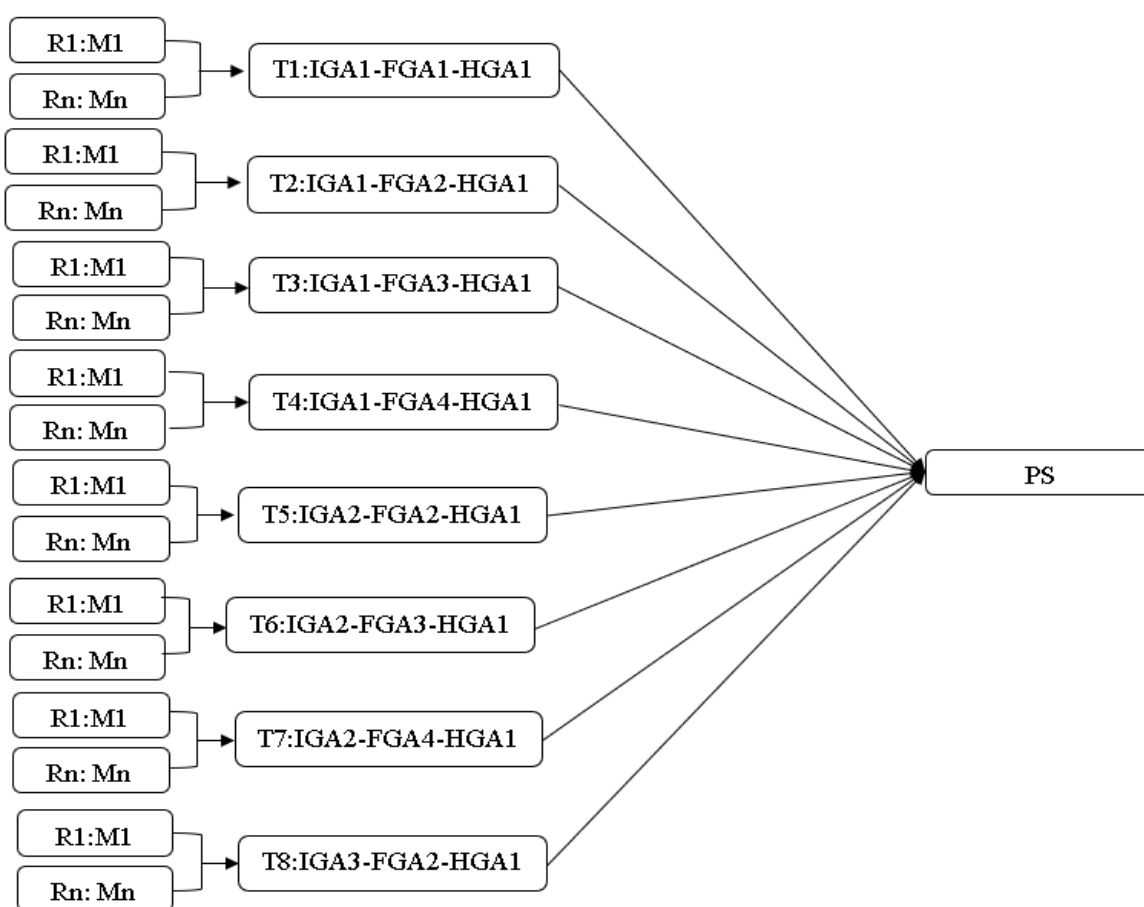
R1:M1

Rn: Mn

T1:IGA1-FGA1-HGA1

R1:M1

Rn: Mn

T2:IGA1-FGA2-HGA1

R1:M1

Rn: Mn

T3:IGA1-FGA3-HGA1

R1:M1

Rn: Mn

T4:IGA1-FGA4-HGA1

R1:M1

Rn: Mn

T5:IGA2-FGA2-HGA1

R1:M1

Rn: Mn

T6:IGA2-FGA3-HGA1

R1:M1

Rn: Mn

T7:IGA2-FGA4-HGA1

R1:M1

Rn: Mn

T8:IGA3-FGA2-HGA1

PS